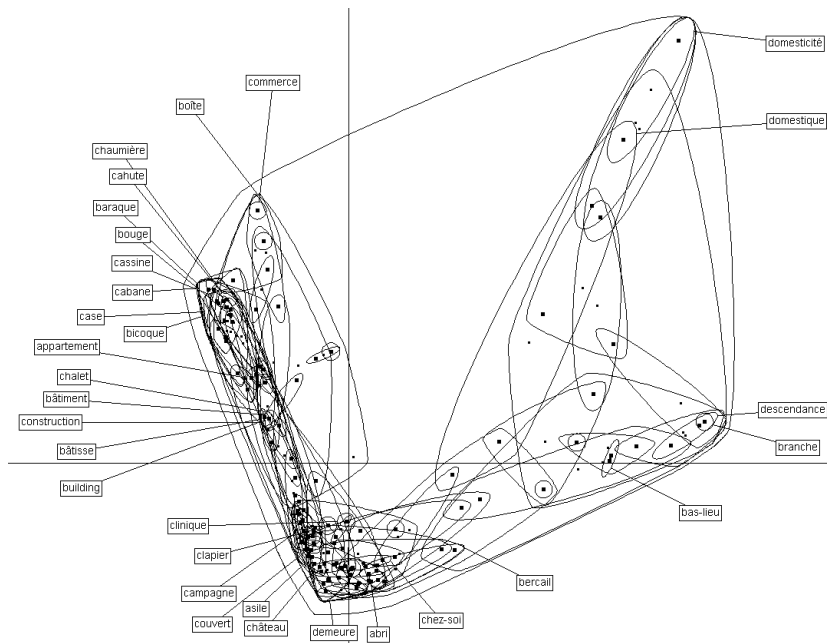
commerce
boîte
chaumière
cahute
baraque
bouge
cassine
cabane
case
bicoque
appartement
chalet
bâtiment
construction
bâtisse
building
clinique
clapier
campagne
asile
couvert
château
demeure
abri
chez-soi
bercail
bas-lieu
branche
descendance
domestique
domesticité